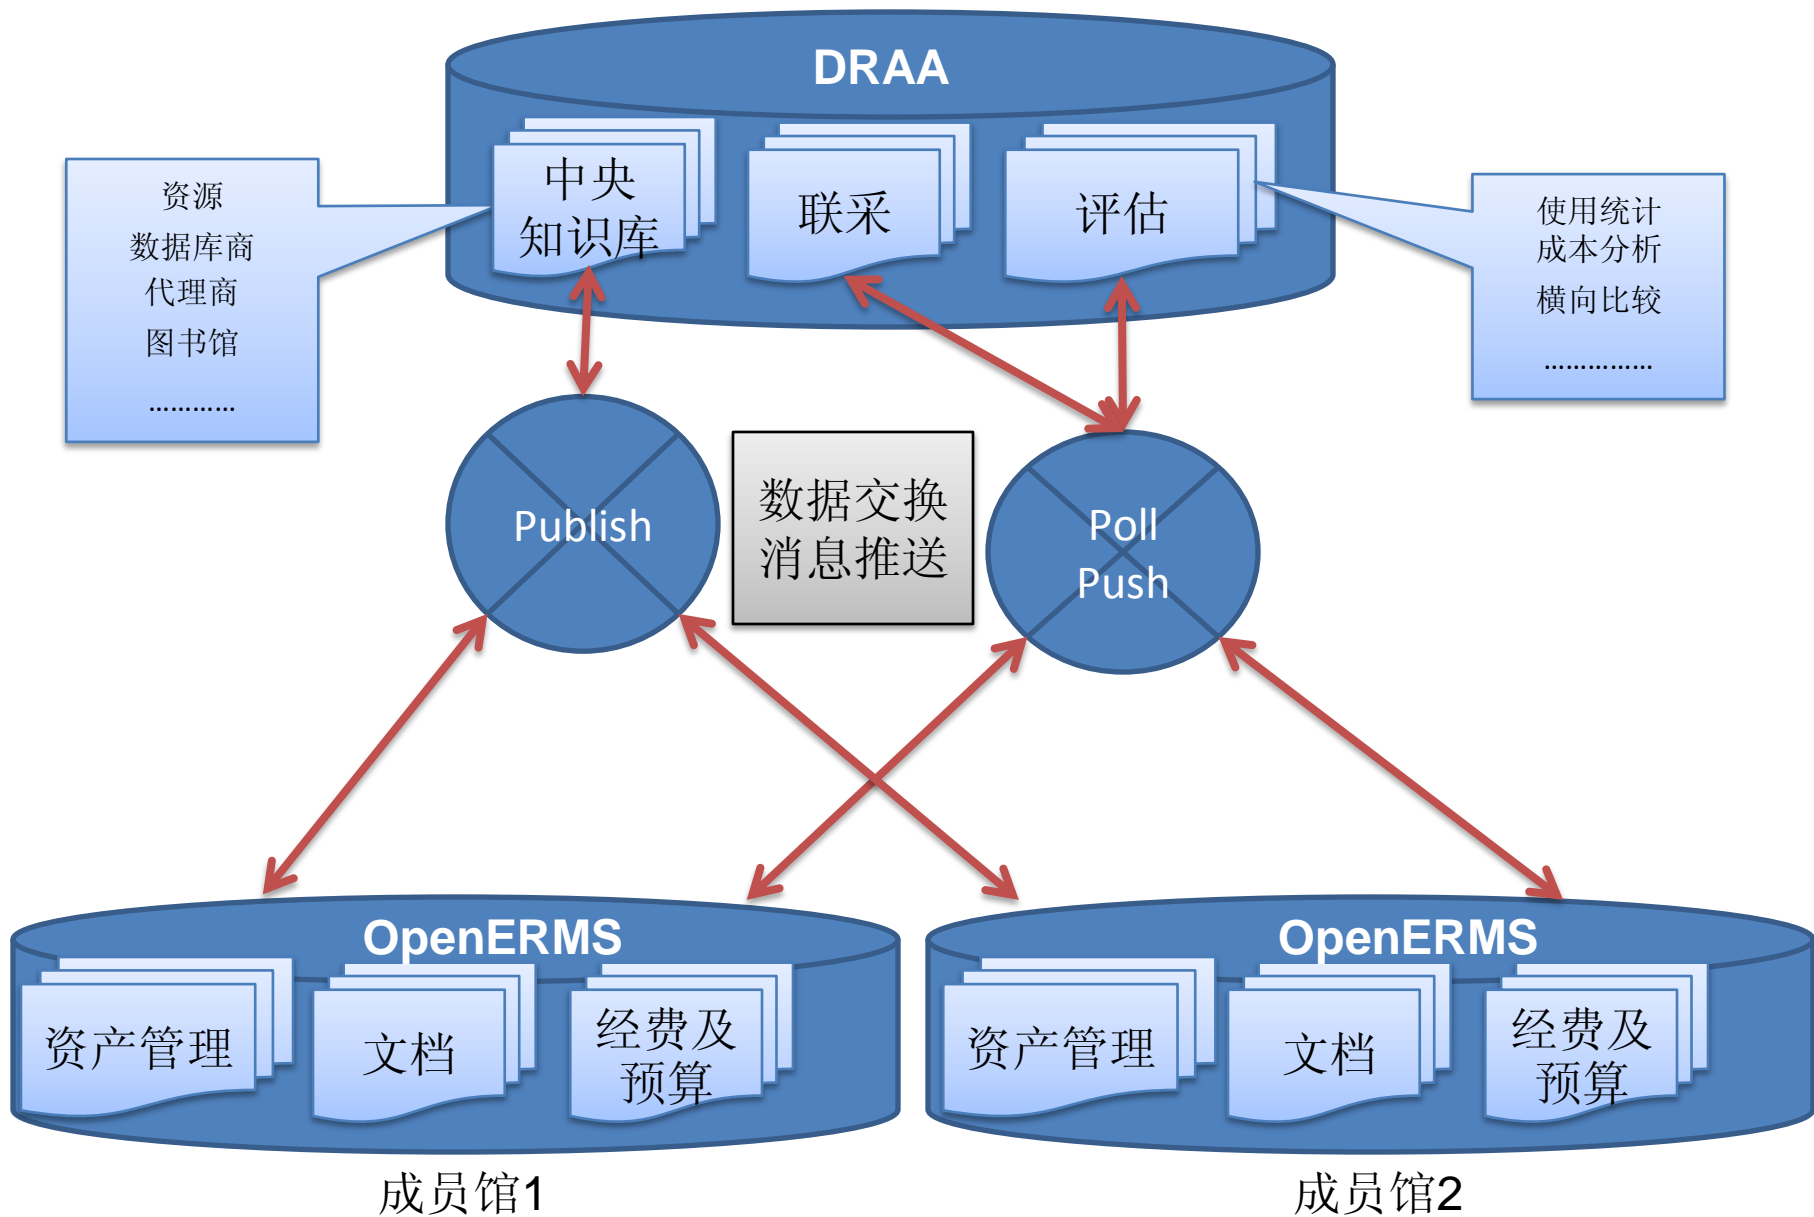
DRAA

资源
数据库商
代理商
图书馆
............

中央
知识库

联采

评估

使用统计
成本分析
横向比较
...............

Publish

数据交换
消息推送

Poll
Push

OpenERMS

资产管理

文档

经费及
预算

成员馆1

OpenERMS

资产管理

文档

经费及
预算

成员馆2